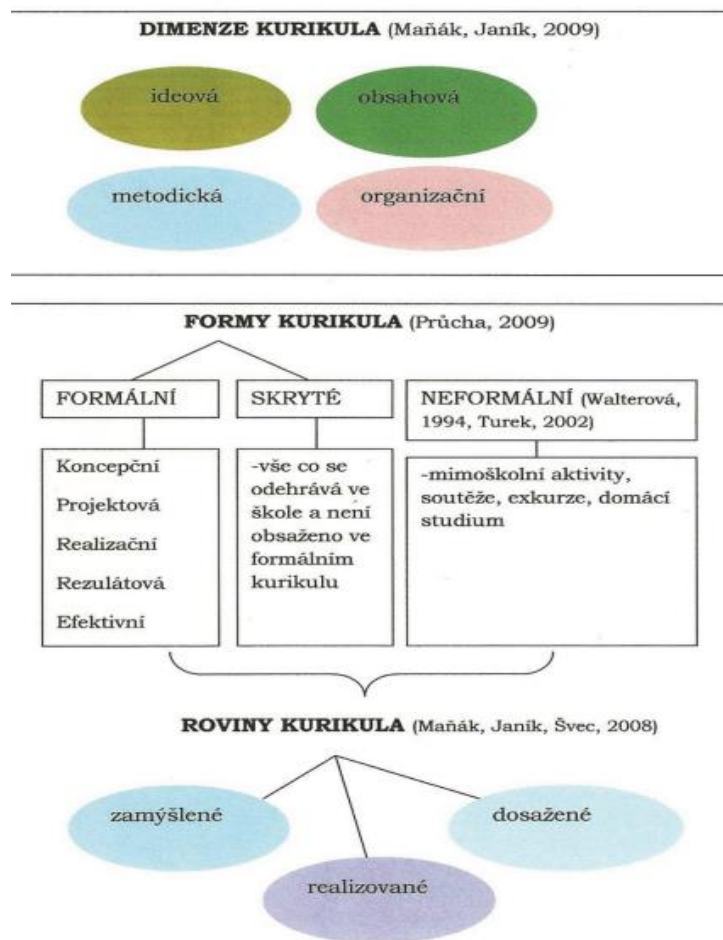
**DIMENZE KURIKULA** (Maňák, Janík, 2009)

ideová

obsahová

metodická

organizační

**FORMY KURIKULA** (Průcha, 2009)

FORMÁLNÍ

SKRYTÉ

NEFORMÁLNÍ (Walterová, 1994, Turek, 2002)

Koncepční
Projektová
Realizační
Rezulátová
Efektivní

-vše co se odehrává ve škole a není obsaženo ve formálním kurikulu

-mimoškolní aktivity, soutěže, exkurze, domácí studium

**ROVINY KURIKULA** (Maňák, Janík, Švec, 2008)

zamýšlené

dosažené

realizované